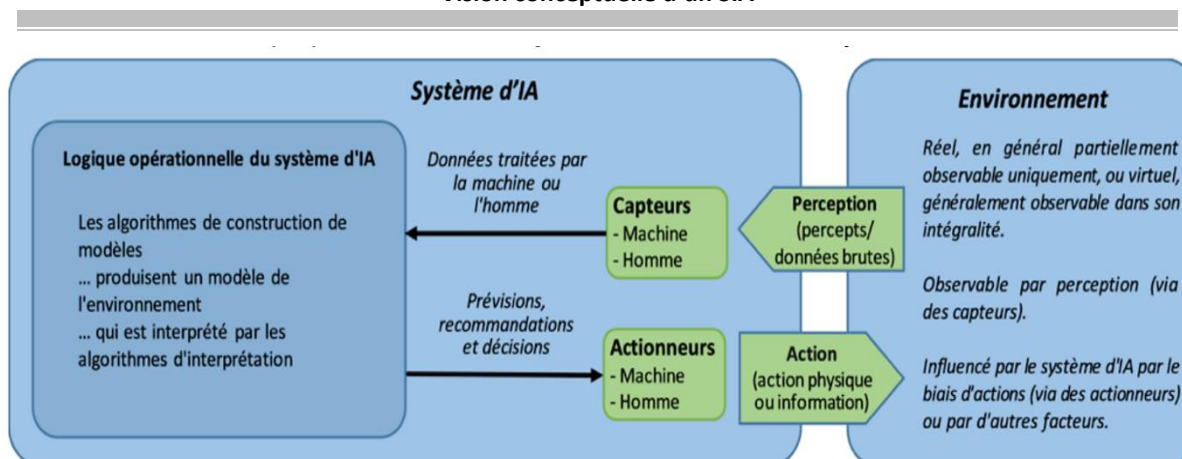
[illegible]

Système d'IA

Logique opérationnelle du système d'IA

Les algorithmes de construction de modèles
... produisent un modèle de l'environnement
... qui est interprété par les algorithmes d'interprétation

Données traitées par la machine ou l'homme

Prévisions, recommandations et décisions

Capteurs
- Machine
- Homme

Actionneurs
- Machine
- Homme

Perception (percepts/ données brutes)

Action (action physique ou information)

Environnement

Réel, en général partiellement observable uniquement, ou virtuel, généralement observable dans son intégralité.

Observable par perception (via des capteurs).

Influencé par le système d'IA par le biais d'actions (via des actionneurs) ou par d'autres facteurs.